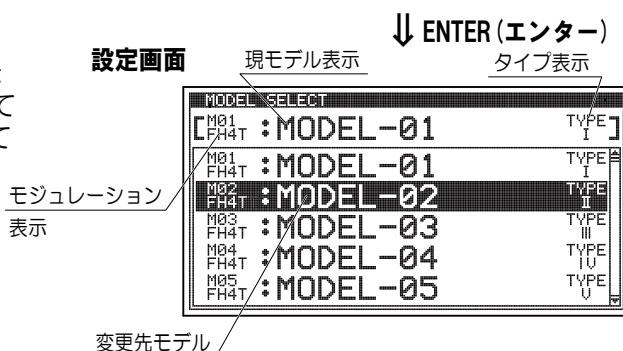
⇓ ENTER (エンター)

設定画面

現モデル表示

タイプ表示

MODEL SELECT

[M01 FH4T :MODEL-01 TYPE I]

M01 FH4T :MODEL-01 TYPE I

M02 FH4T :MODEL-02 TYPE II

M03 FH4T :MODEL-03 TYPE III

M04 FH4T :MODEL-04 TYPE IV

M05 FH4T :MODEL-05 TYPE V

モジュレーション表示

変更先モデル